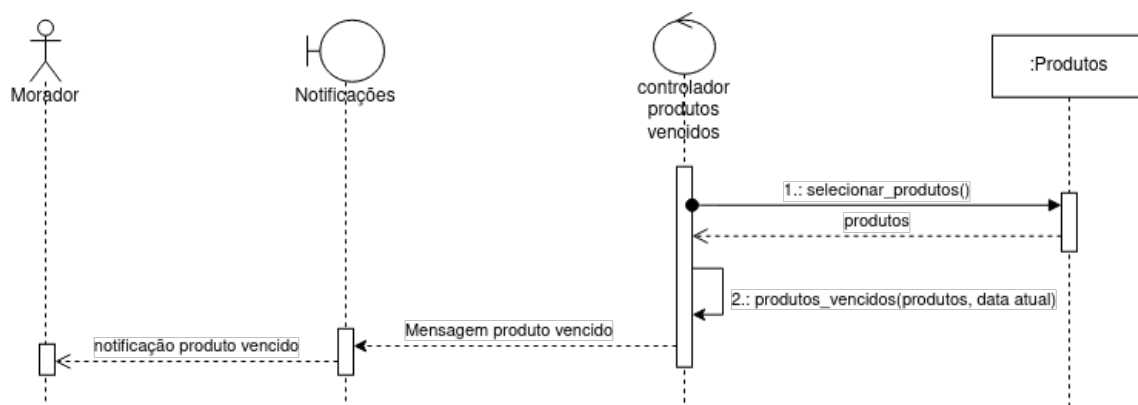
Morador

Notificações

controlador produtos vencidos

:Produtos

1.: selecionar_produtos()

produtos

2.: produtos_vencidos(produtos, data atual)

Mensagem produto vencido

notificação produto vencido